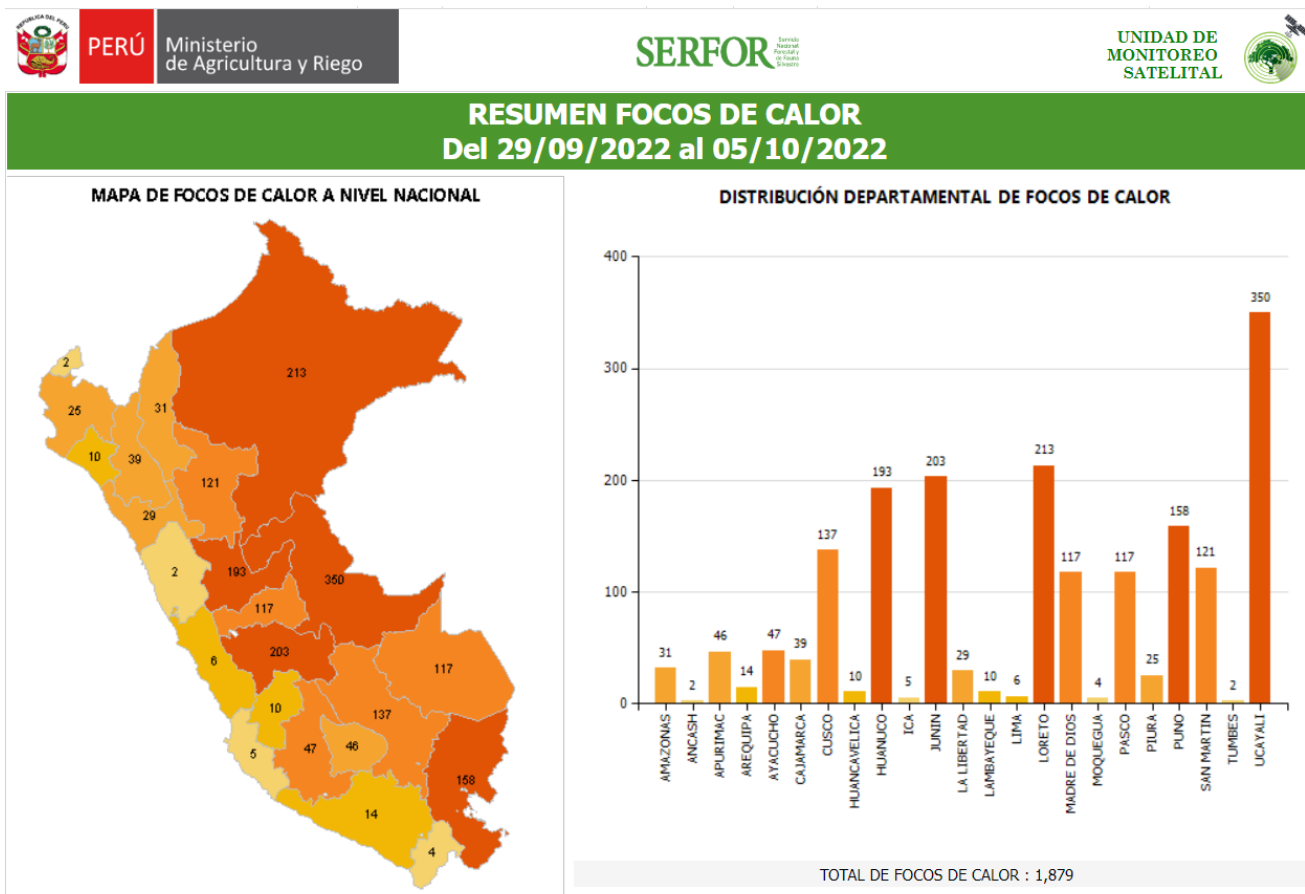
REPÚBLICA DEL PERÚ

PERÚ Ministerio de Agricultura y Riego

SERFOR Servicio Nacional Forestal y de Fauna Silvestre

UNIDAD DE MONITOREO SATELITAL

RESUMEN FOCOS DE CALOR
Del 29/09/2022 al 05/10/2022

MAPA DE FOCOS DE CALOR A NIVEL NACIONAL

2
25
31
213
10
39
121
29
2
193
350
117
6
203
117
10
137
5
47
46
158
14
4

DISTRIBUCIÓN DEPARTAMENTAL DE FOCOS DE CALOR

| Departamento | Focos |
|---|---|
| AMAZONAS | 31 |
| ANCASH | 2 |
| APURIMAC | 46 |
| AREQUIPA | 14 |
| AYACUCHO | 47 |
| CAJAMARCA | 39 |
| CUSCO | 137 |
| HUANCAVELICA | 10 |
| HUANUCO | 193 |
| ICA | 5 |
| JUNIN | 203 |
| LA LIBERTAD | 29 |
| LAMBAYEQUE | 10 |
| LIMA | 6 |
| LORETO | 213 |
| MADRE DE DIOS | 117 |
| MOQUEGUA | 4 |
| PASCO | 117 |
| PIURA | 25 |
| PUNO | 158 |
| SAN MARTIN | 121 |
| TUMBES | 2 |
| UCAYALI | 350 |

400
300
200
100
0

TOTAL DE FOCOS DE CALOR : 1,879